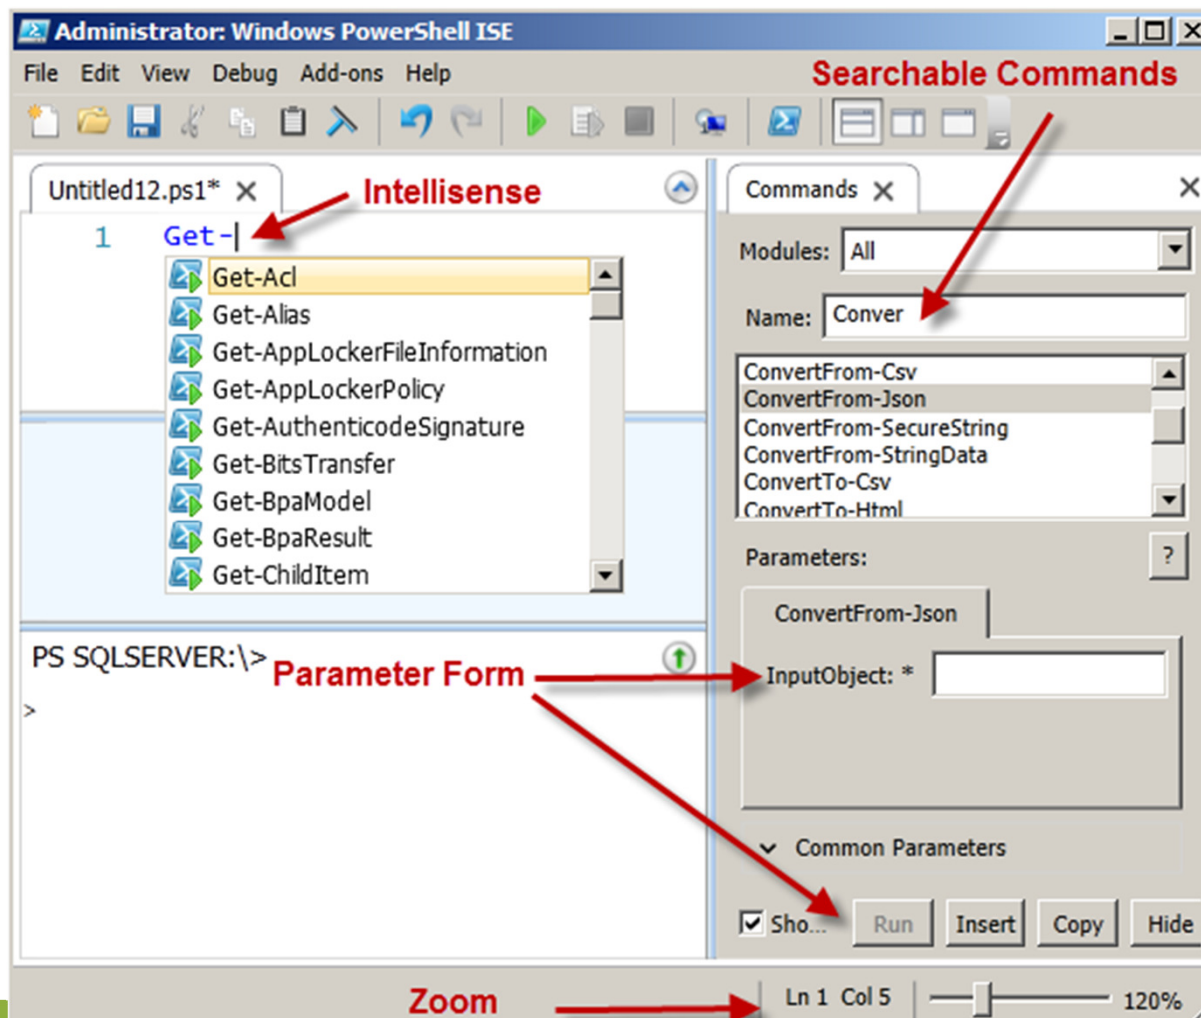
Administrator: Windows PowerShell ISE

File Edit View Debug Add-ons Help

Searchable Commands

Untitled12.ps1* ✕

Intellisense

1 Get-

Get-Acl
Get-Alias
Get-AppLockerFileInformation
Get-AppLockerPolicy
Get-AuthenticodeSignature
Get-BitsTransfer
Get-BpaModel
Get-BpaResult
Get-ChildItem

Commands ✕

Modules: All

Name: Conver

ConvertFrom-Csv
ConvertFrom-Json
ConvertFrom-SecureString
ConvertFrom-StringData
ConvertTo-Csv
ConvertTo-Html

Parameters:

?

ConvertFrom-Json

PS SQLSERVER:\>

Parameter Form

InputObject: *

>

Common Parameters

Sho... Run Insert Copy Hide

Zoom

Ln 1 Col 5

120%